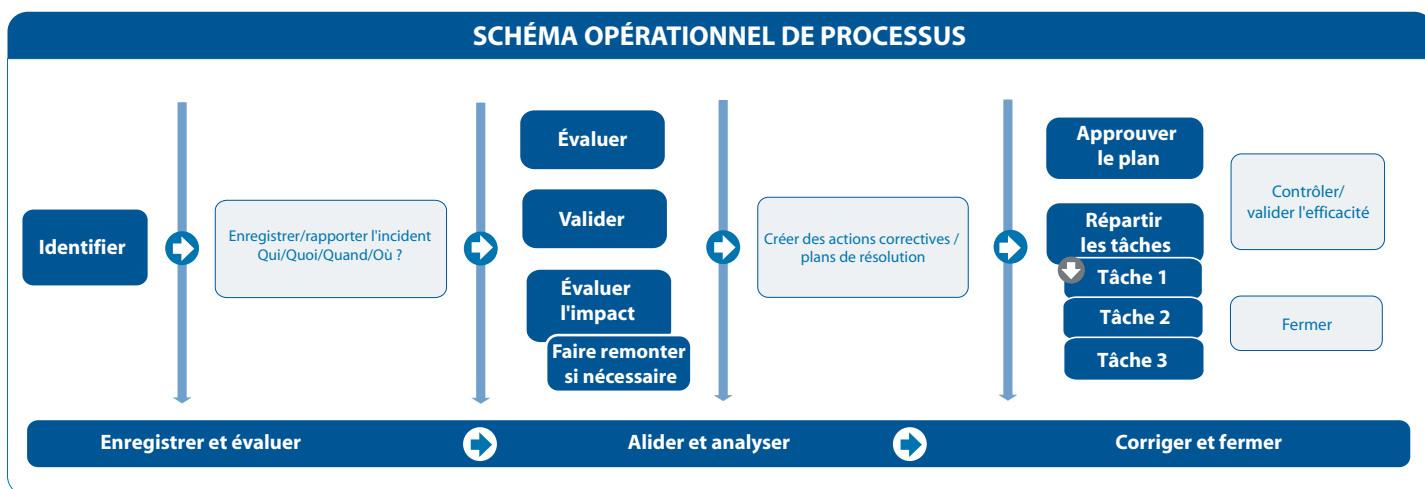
SCHÉMA OPÉRATIONNEL DE PROCESSUS

Identifier

Enregistrer/rapporter l'incident Qui/Quoi/Quand/Où ?

Évaluer

Valider

Évaluer l'impact

Faire remonter si nécessaire

Créer des actions correctives / plans de résolution

Approuver le plan

Répartir les tâches

Tâche 1

Tâche 2

Tâche 3

Contrôler/ valider l'efficacité

Fermer

Enregistrer et évaluer

Alider et analyser

Corriger et fermer